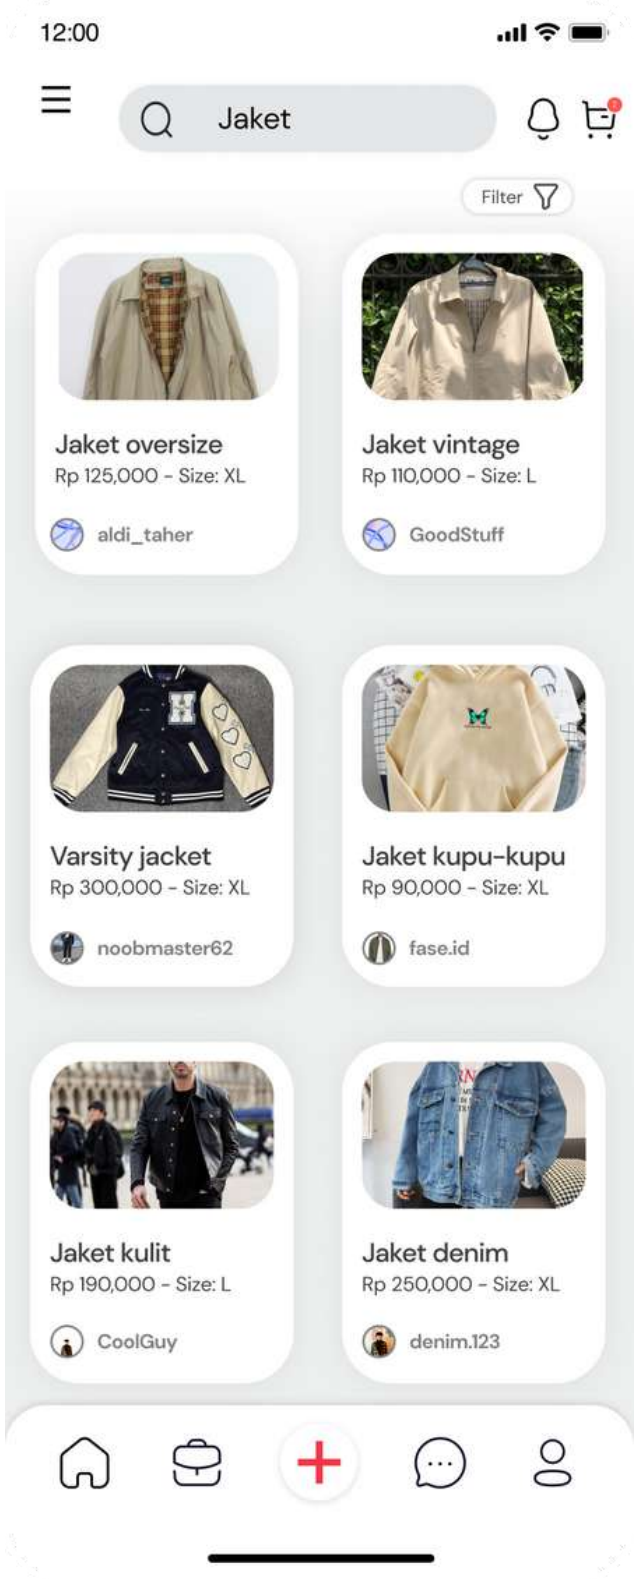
12:00

Jaket

Filter

Jaket oversize
Rp 125,000 - Size: XL
aldi_taher

Jaket vintage
Rp 110,000 - Size: L
GoodStuff

Varsity jacket
Rp 300,000 - Size: XL
noobmaster62

Jaket kupu-kupu
Rp 90,000 - Size: XL
fase.id

Jaket kulit
Rp 190,000 - Size: L
CoolGuy

Jaket denim
Rp 250,000 - Size: XL
denim.123